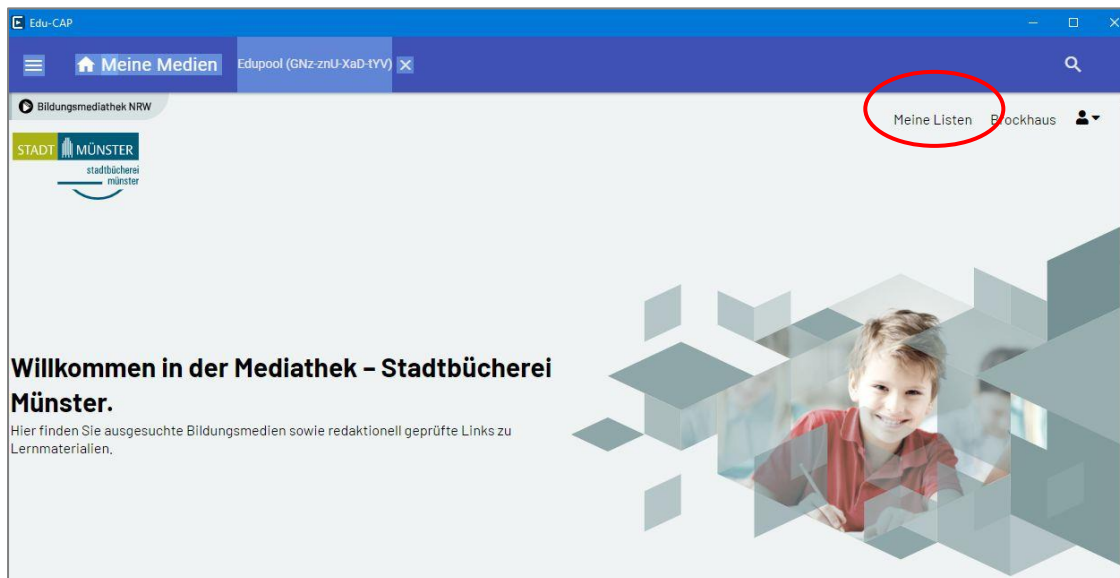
Edu-CAP

Meine Medien

Edupool (GNz-znU-XaD-tYV)

Bildungsmediathek NRW

Meine Listen Brockhaus

STADT MÜNSTER
stadtbücherei münster

Willkommen in der Mediathek – Stadtbücherei Münster.

Hier finden Sie ausgesuchte Bildungsmedien sowie redaktionell geprüfte Links zu Lernmaterialien.